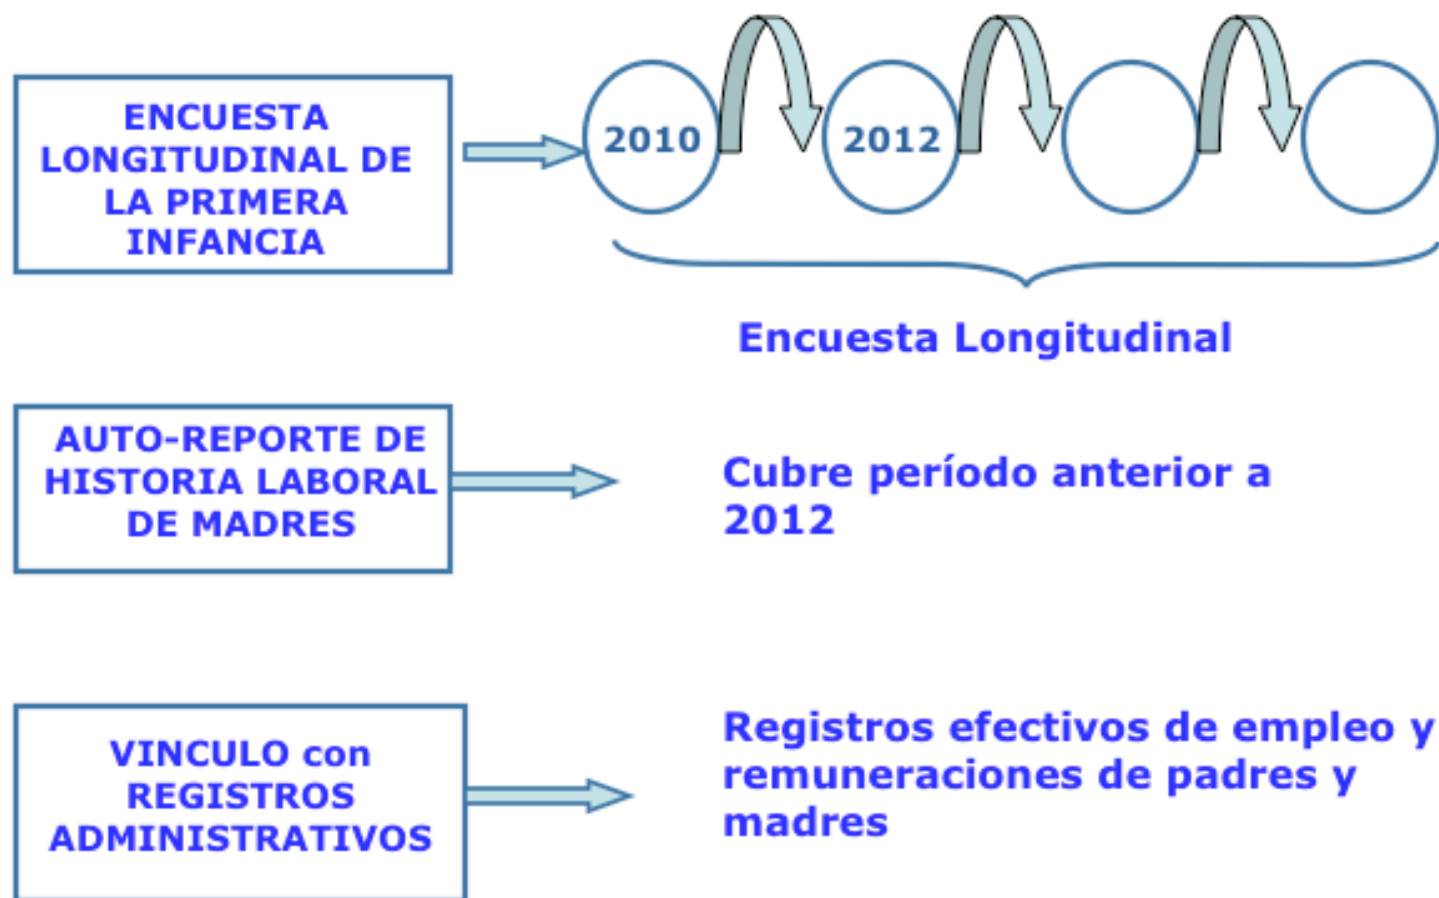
ENCUESTA LONGITUDINAL DE LA PRIMERA INFANCIA

2010

2012

Encuesta Longitudinal

AUTO-REPORTE DE HISTORIA LABORAL DE MADRES

Cubre período anterior a 2012

VINCULO con REGISTROS ADMINISTRATIVOS

Registros efectivos de empleo y remuneraciones de padres y madres